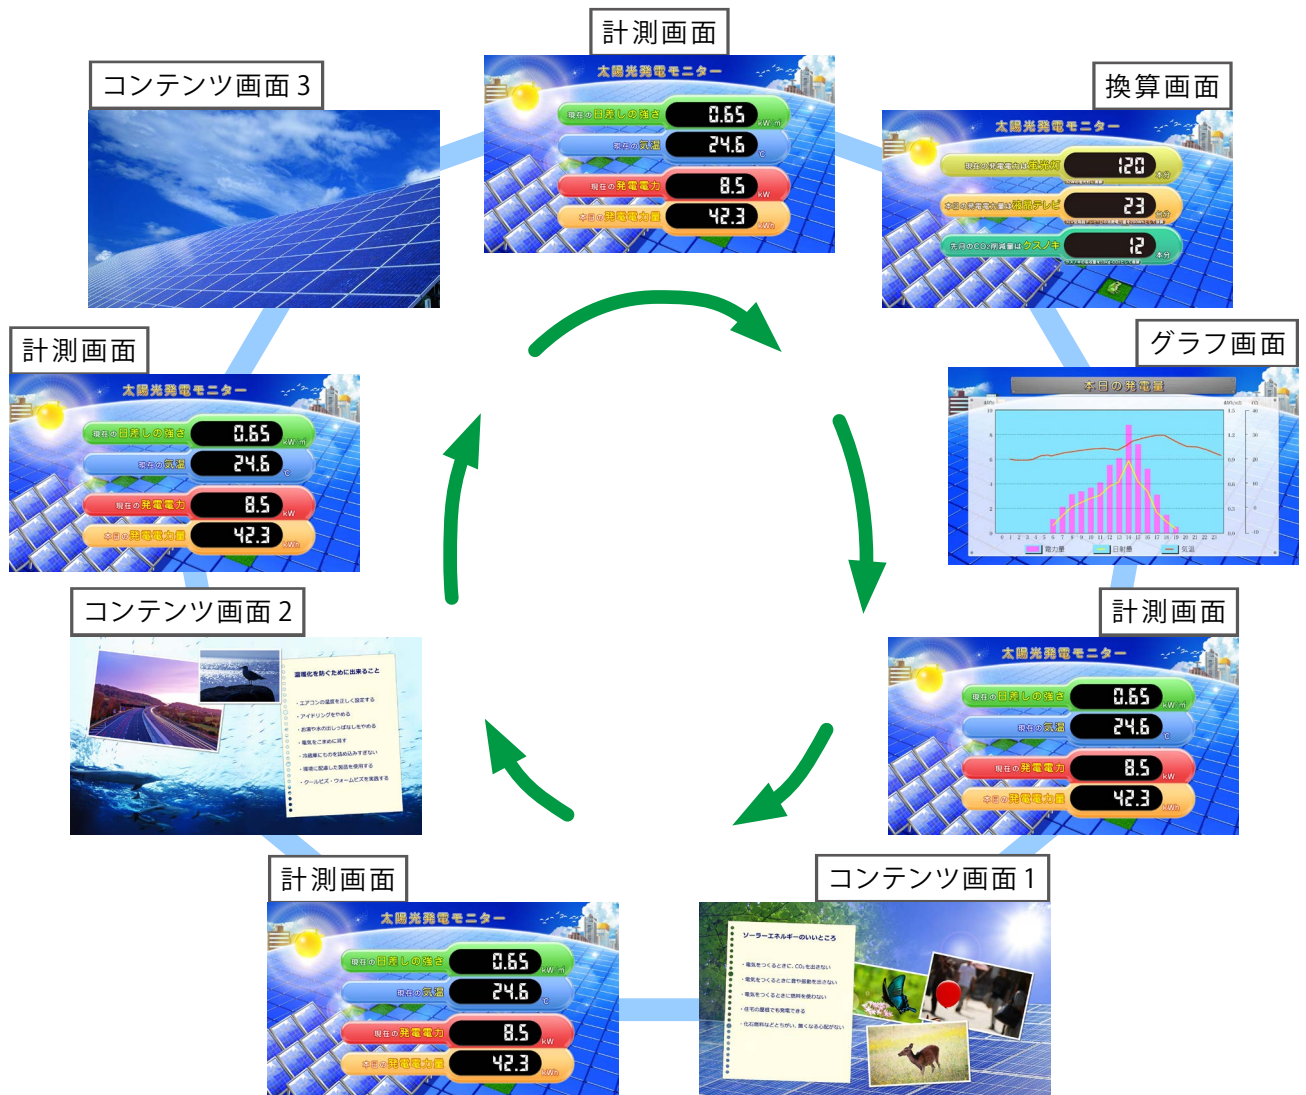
計測画面

太陽光発電モニター

現在の日差しの強さ 0.65 kW/m²
現在の気温 24.6 ℃
現在の発電電力 8.5 kW
本日の発電電力量 42.3 kWh

換算画面

太陽光発電モニター

現在の発電電力は蛍光灯 120 本分
本日の発電電力量は液晶テレビ 23 時間分
先月のCO₂削減量はクスノキ 12 本分

グラフ画面

本日の発電量

計測画面

太陽光発電モニター

現在の日差しの強さ 0.65 kW/m²
現在の気温 24.6 ℃
現在の発電電力 8.5 kW
本日の発電電力量 42.3 kWh

コンテンツ画面 1

ソーラーエネルギーのいいところ

計測画面

太陽光発電モニター

現在の日差しの強さ 0.65 kW/m²
現在の気温 24.6 ℃
現在の発電電力 8.5 kW
本日の発電電力量 42.3 kWh

コンテンツ画面 2

温暖化を防ぐために出来ること

計測画面

太陽光発電モニター

現在の日差しの強さ 0.65 kW/m²
現在の気温 24.6 ℃
現在の発電電力 8.5 kW
本日の発電電力量 42.3 kWh

コンテンツ画面 3